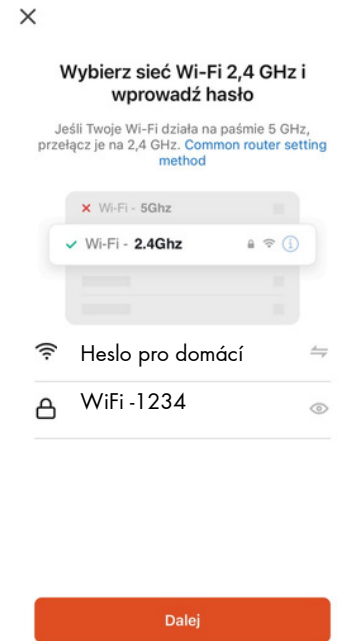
×

Wybierz sieć Wi-Fi 2,4 GHz i wprowadź hasło

Jeśli Twoje Wi-Fi działa na paśmie 5 GHz, przełącz je na 2,4 GHz. Common router setting method

× Wi-Fi - 5Ghz

✓ Wi-Fi - 2.4Ghz

Heslo pro domácí

WiFi -1234

Dalej